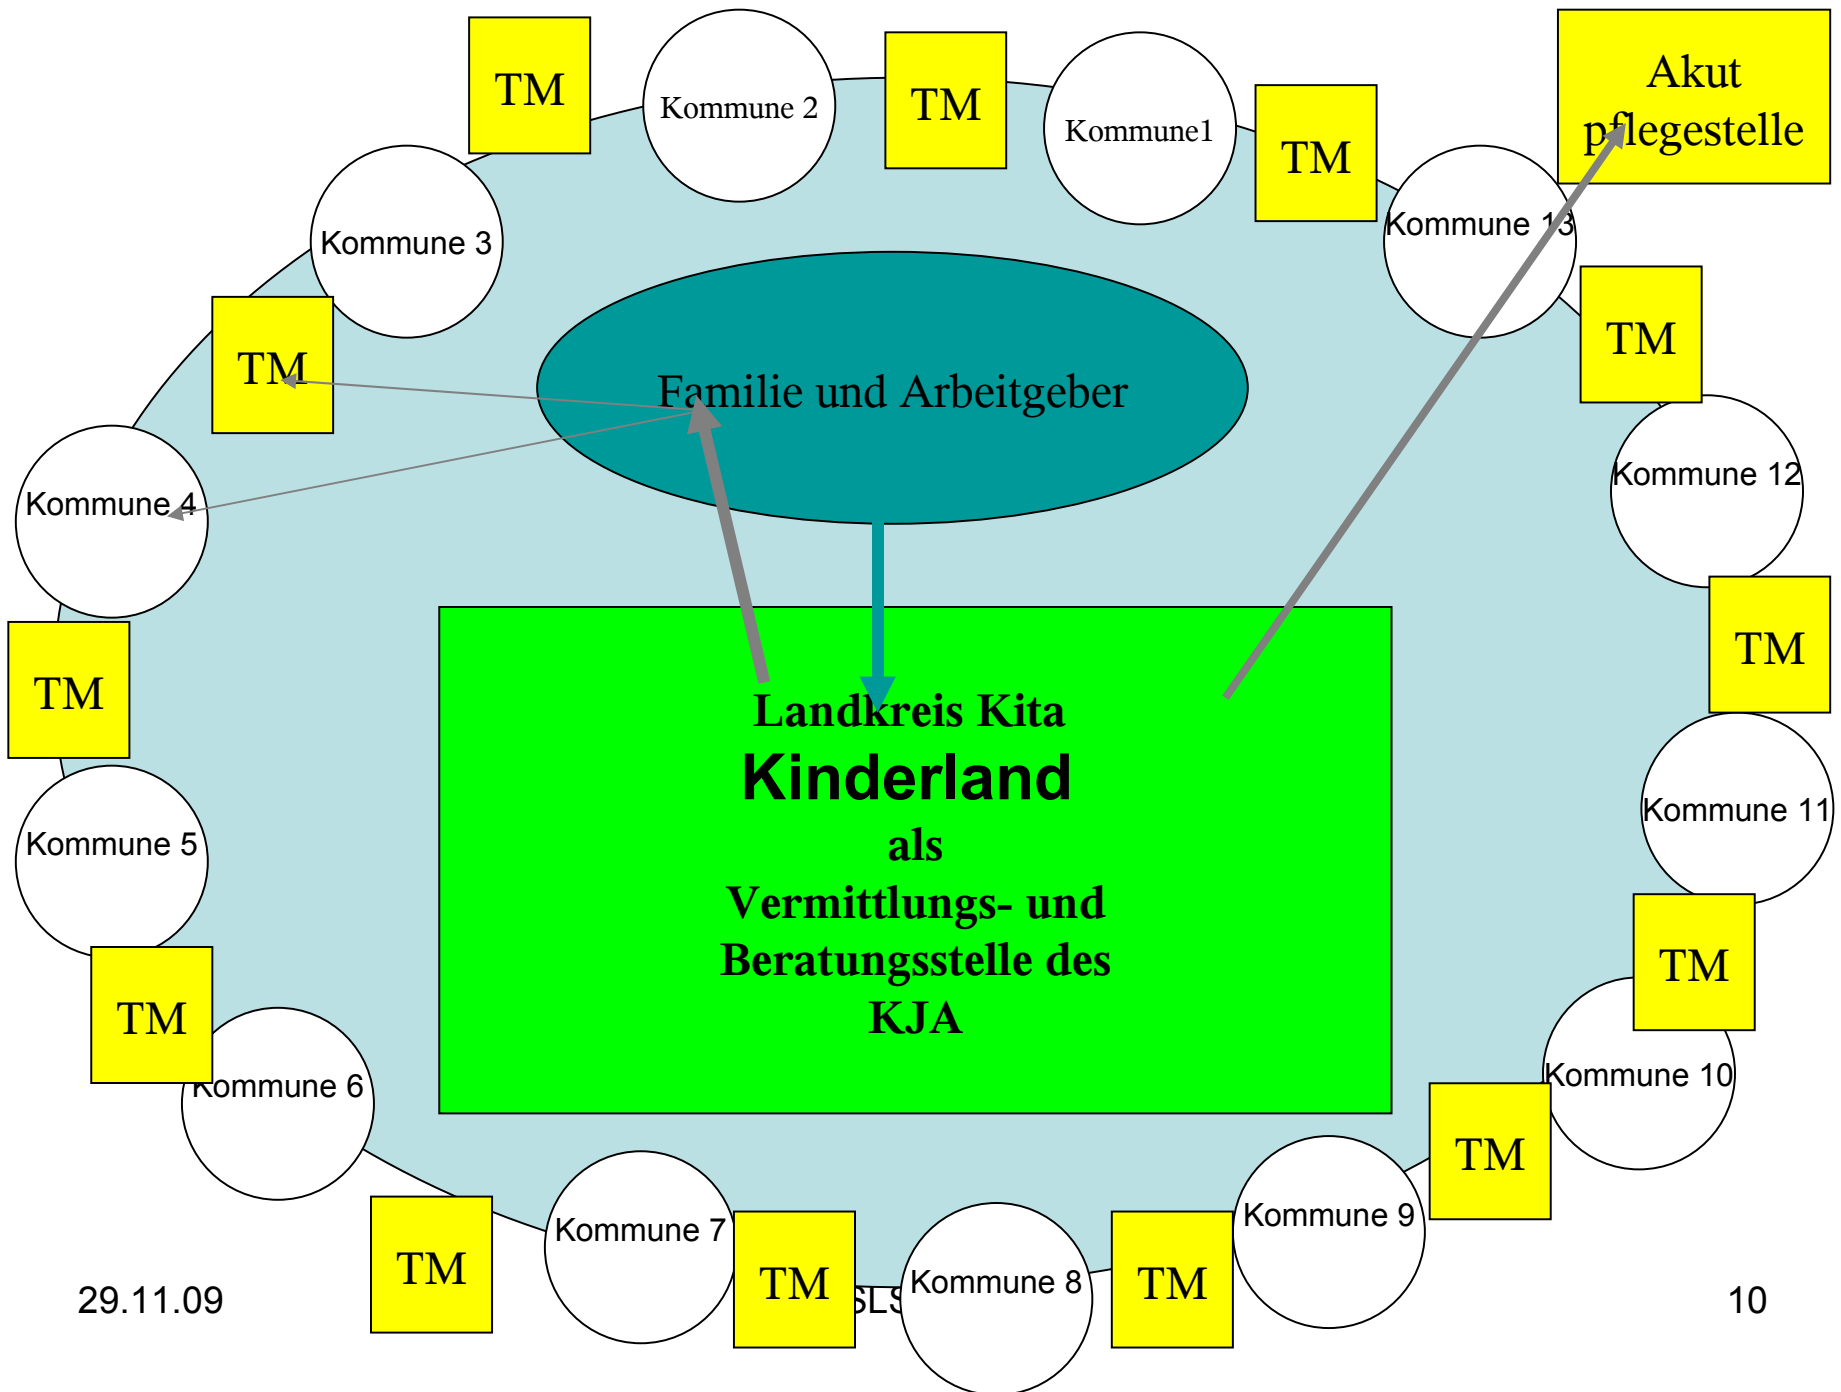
TM

Kommune 2

TM

Kommune1

TM

Akut pflegestelle

Kommune 3

Kommune 13

TM

TM

Familie und Arbeitgeber

Kommune 12

Kommune 4

TM

TM

Landkreis Kita
Kinderland
als
Vermittlungs- und Beratungsstelle des KJA

Kommune 11

Kommune 5

TM

TM

Kommune 6

Kommune 10

TM

Kommune 9

TM

Kommune 7

TM

Kommune 8

TM

29.11.09

SLS

10